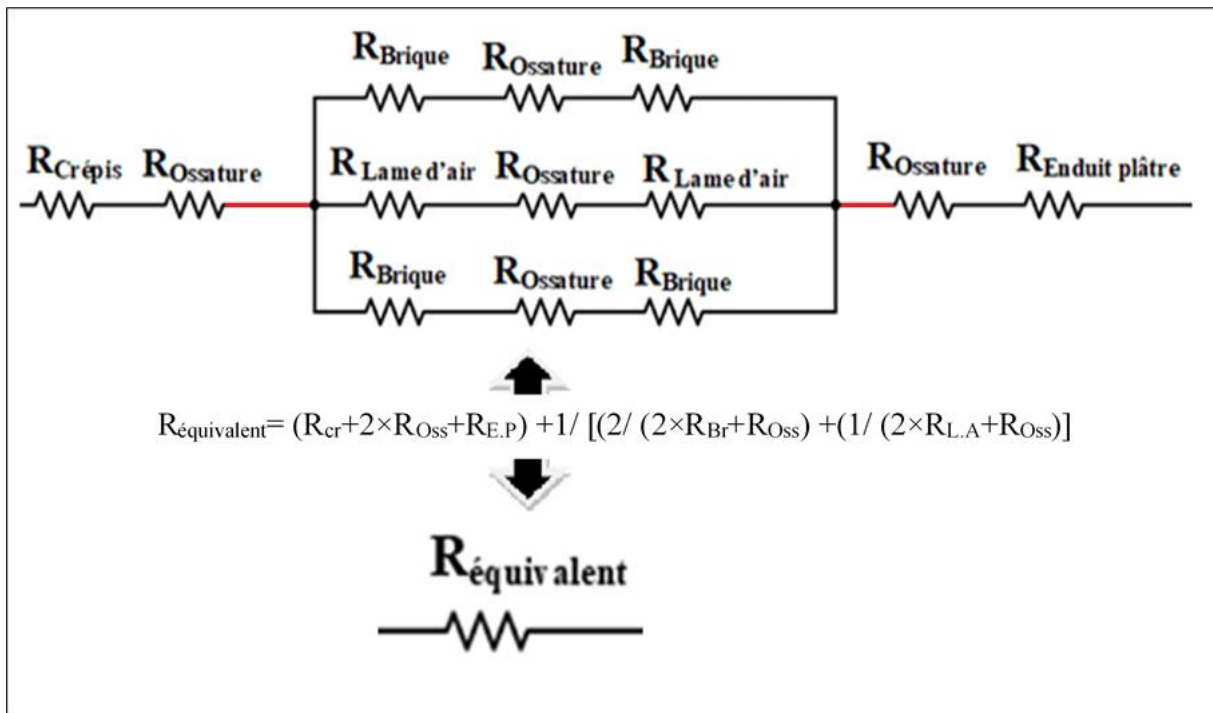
$R_{Brique}$ $R_{Ossature}$ $R_{Brique}$

$R_{Crépis}$ $R_{Ossature}$ $R_{Lame\ d'air}$ $R_{Ossature}$ $R_{Lame\ d'air}$ $R_{Ossature}$ $R_{Enduit\ plâtre}$

$R_{Brique}$ $R_{Ossature}$ $R_{Brique}$

$R_{équivalent}$= $(R_{cr}+2\times R_{Oss}+R_{E.P})$ +1/ [(2/ $(2\times R_{Br}+R_{Oss})$ +(1/ $(2\times R_{L.A}+R_{Oss})$]

$R_{équiv\ alent}$